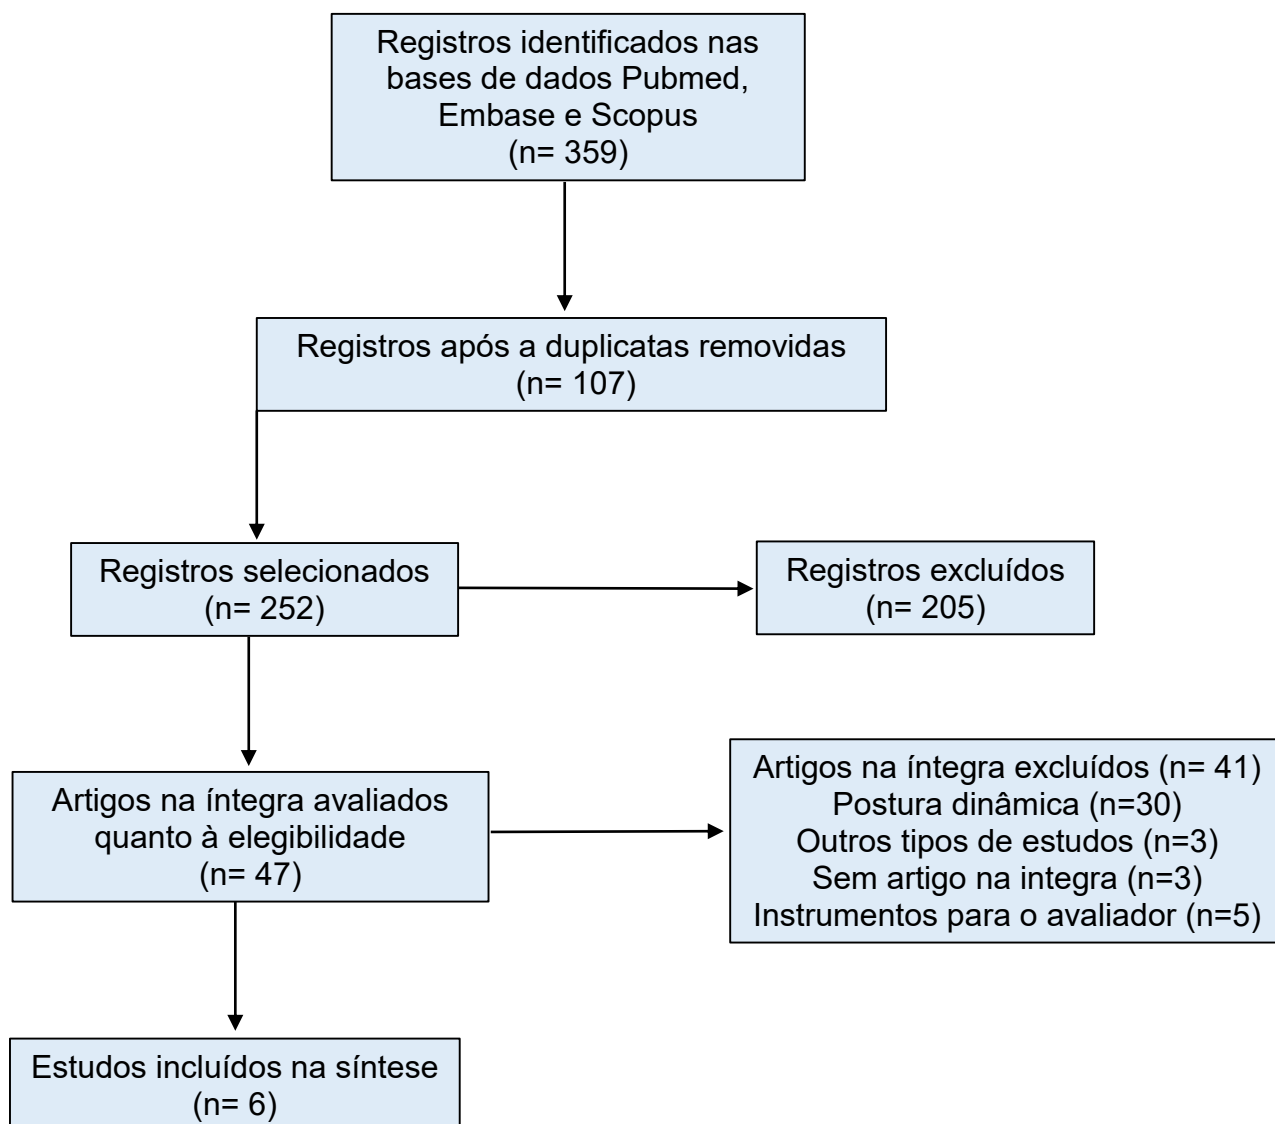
Registros identificados nas bases de dados Pubmed, Embase e Scopus
(n= 359)

Registros após a duplicatas removidas
(n= 107)

Registros selecionados
(n= 252)

Registros excluídos
(n= 205)

Artigos na íntegra avaliados quanto à elegibilidade
(n= 47)

Artigos na íntegra excluídos (n= 41)
Postura dinâmica (n=30)
Outros tipos de estudos (n=3)
Sem artigo na integra (n=3)
Instrumentos para o avaliador (n=5)

Estudos incluídos na síntese
(n= 6)